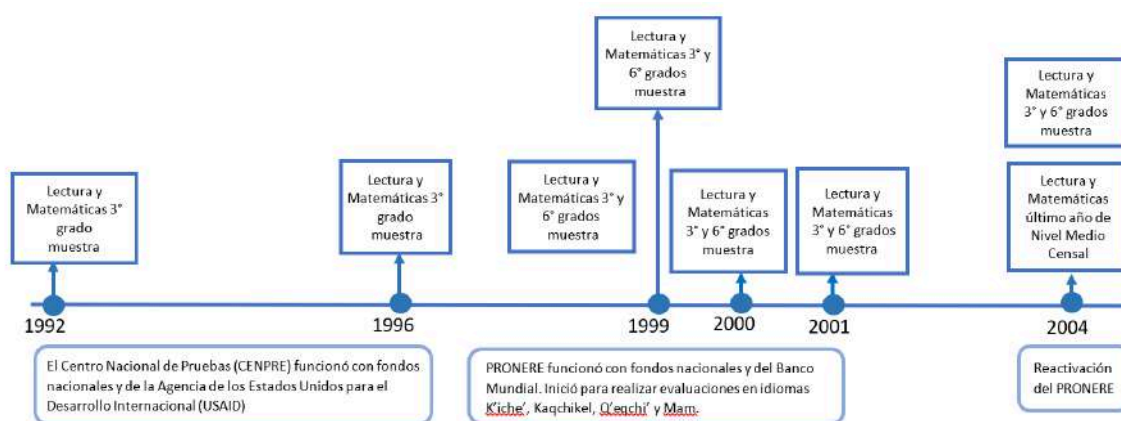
Lectura y Matemáticas 3° grado muestra

1992

Lectura y Matemáticas 3° grado muestra

1996

Lectura y Matemáticas 3° y 6° grados muestra

Lectura y Matemáticas 3° y 6° grados muestra

1999

Lectura y Matemáticas 3° y 6° grados muestra

2000

Lectura y Matemáticas 3° y 6° grados muestra

2001

Lectura y Matemáticas 3° y 6° grados muestra

Lectura y Matemáticas último año de Nivel Medio Censal

2004

El Centro Nacional de Pruebas (CENPRE) funcionó con fondos nacionales y de la Agencia de los Estados Unidos para el Desarrollo Internacional (USAID)

PRONERE funcionó con fondos nacionales y del Banco Mundial. Inició para realizar evaluaciones en idiomas K'iche', Kaqchikel, Q'eqchi' y Mam.

Reactivación del PRONERE